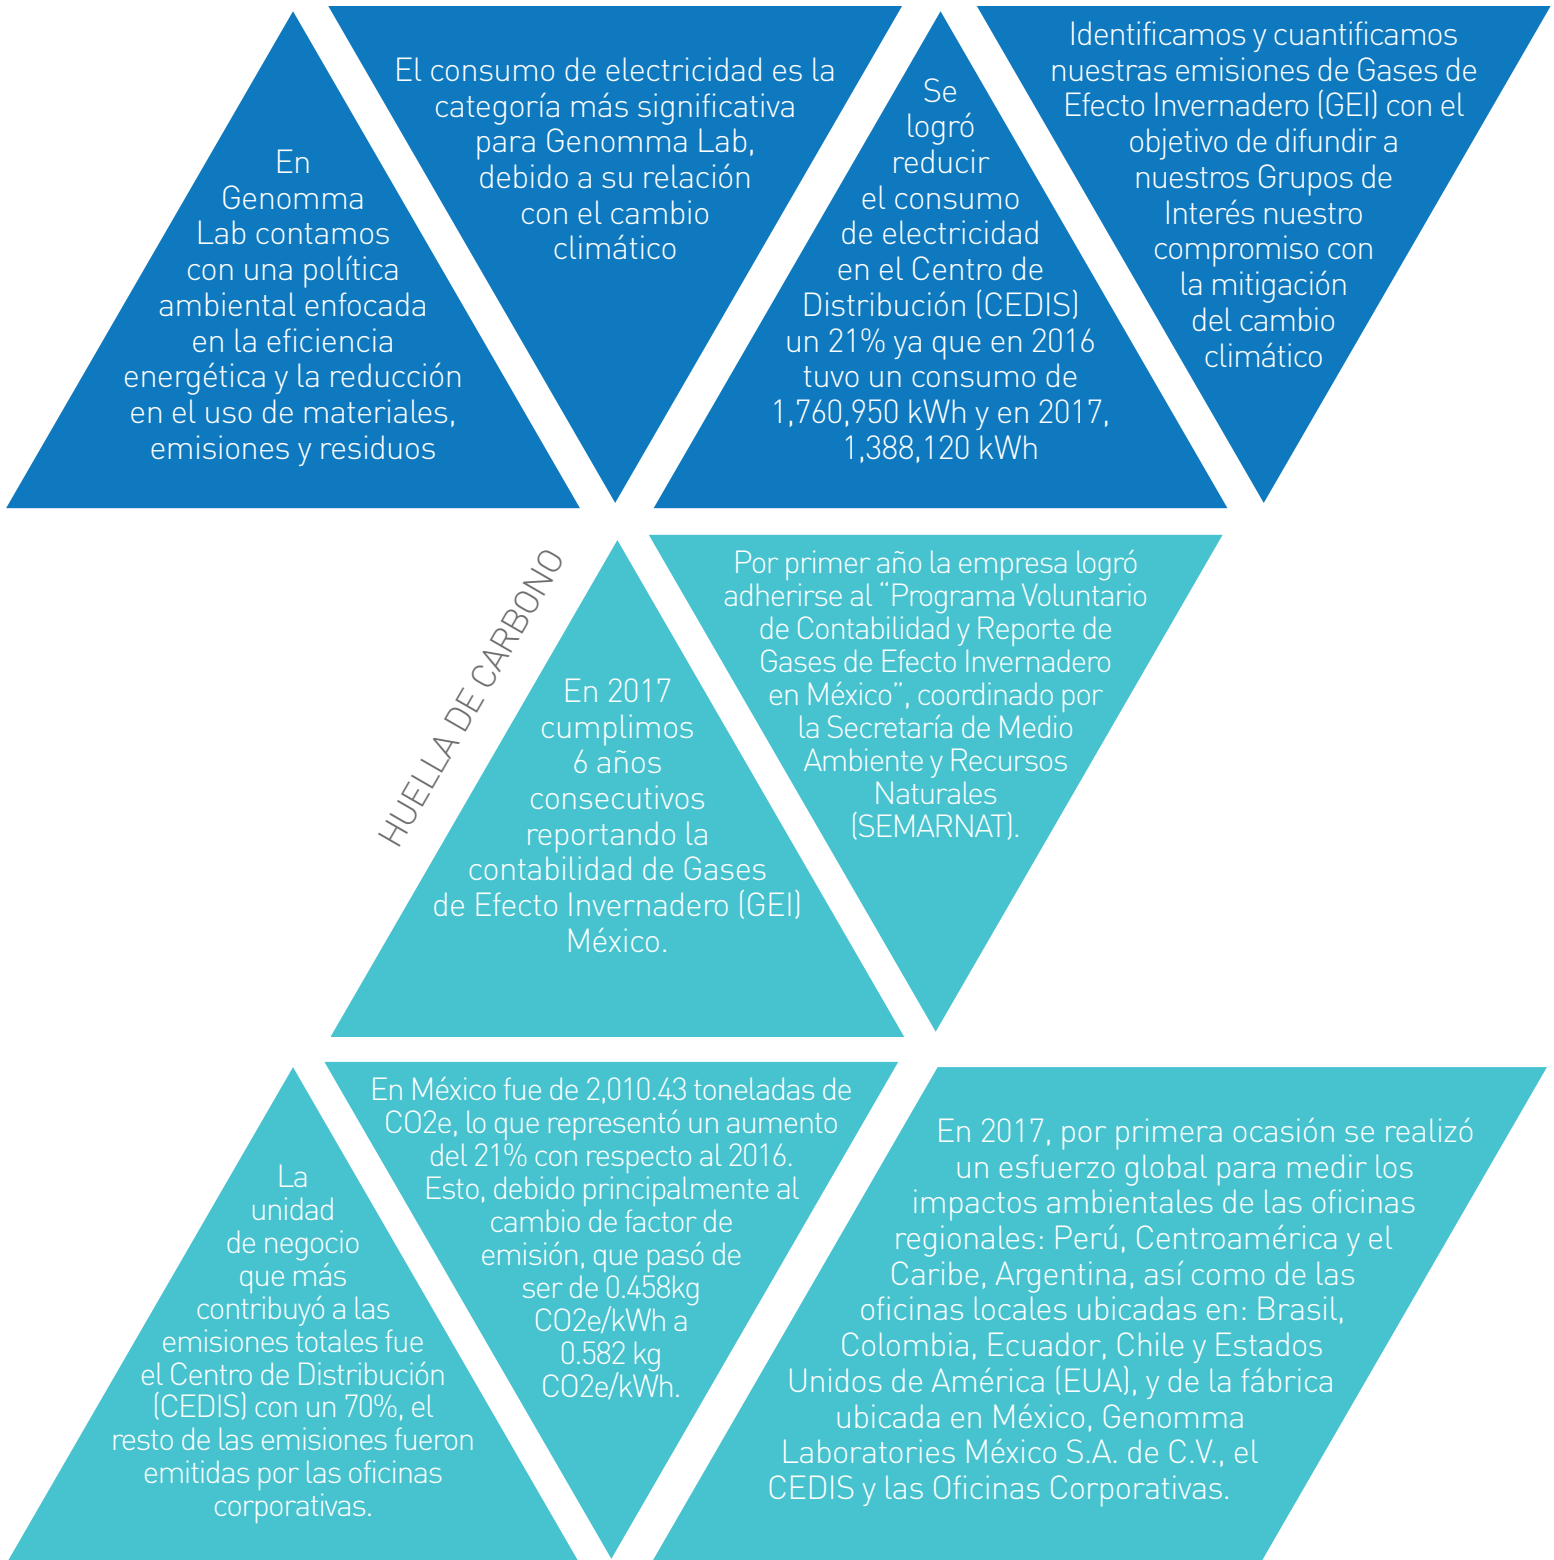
En Genomma Lab contamos con una política ambiental enfocada en la eficiencia energética y la reducción en el uso de materiales, emisiones y residuos

El consumo de electricidad es la categoría más significativa para Genomma Lab, debido a su relación con el cambio climático

Se logró reducir el consumo de electricidad en el Centro de Distribución (CEDIS) un 21% ya que en 2016 tuvo un consumo de 1,760,950 kWh y en 2017, 1,388,120 kWh

Identificamos y cuantificamos nuestras emisiones de Gases de Efecto Invernadero (GEI) con el objetivo de difundir a nuestros Grupos de Interés nuestro compromiso con la mitigación del cambio climático

HUELLA DE CARBONO

En 2017 cumplimos 6 años consecutivos reportando la contabilidad de Gases de Efecto Invernadero (GEI) México.

Por primer año la empresa logró adherirse al "Programa Voluntario de Contabilidad y Reporte de Gases de Efecto Invernadero en México", coordinado por la Secretaría de Medio Ambiente y Recursos Naturales (SEMARNAT).

La unidad de negocio que más contribuyó a las emisiones totales fue el Centro de Distribución (CEDIS) con un 70%, el resto de las emisiones fueron emitidas por las oficinas corporativas.

En México fue de 2,010.43 toneladas de CO2e, lo que representó un aumento del 21% con respecto al 2016. Esto, debido principalmente al cambio de factor de emisión, que pasó de ser de 0.458kg CO2e/kWh a 0.582 kg CO2e/kWh.

En 2017, por primera ocasión se realizó un esfuerzo global para medir los impactos ambientales de las oficinas regionales: Perú, Centroamérica y el Caribe, Argentina, así como de las oficinas locales ubicadas en: Brasil, Colombia, Ecuador, Chile y Estados Unidos de América (EUA), y de la fábrica ubicada en México, Genomma Laboratories México S.A. de C.V., el CEDIS y las Oficinas Corporativas.